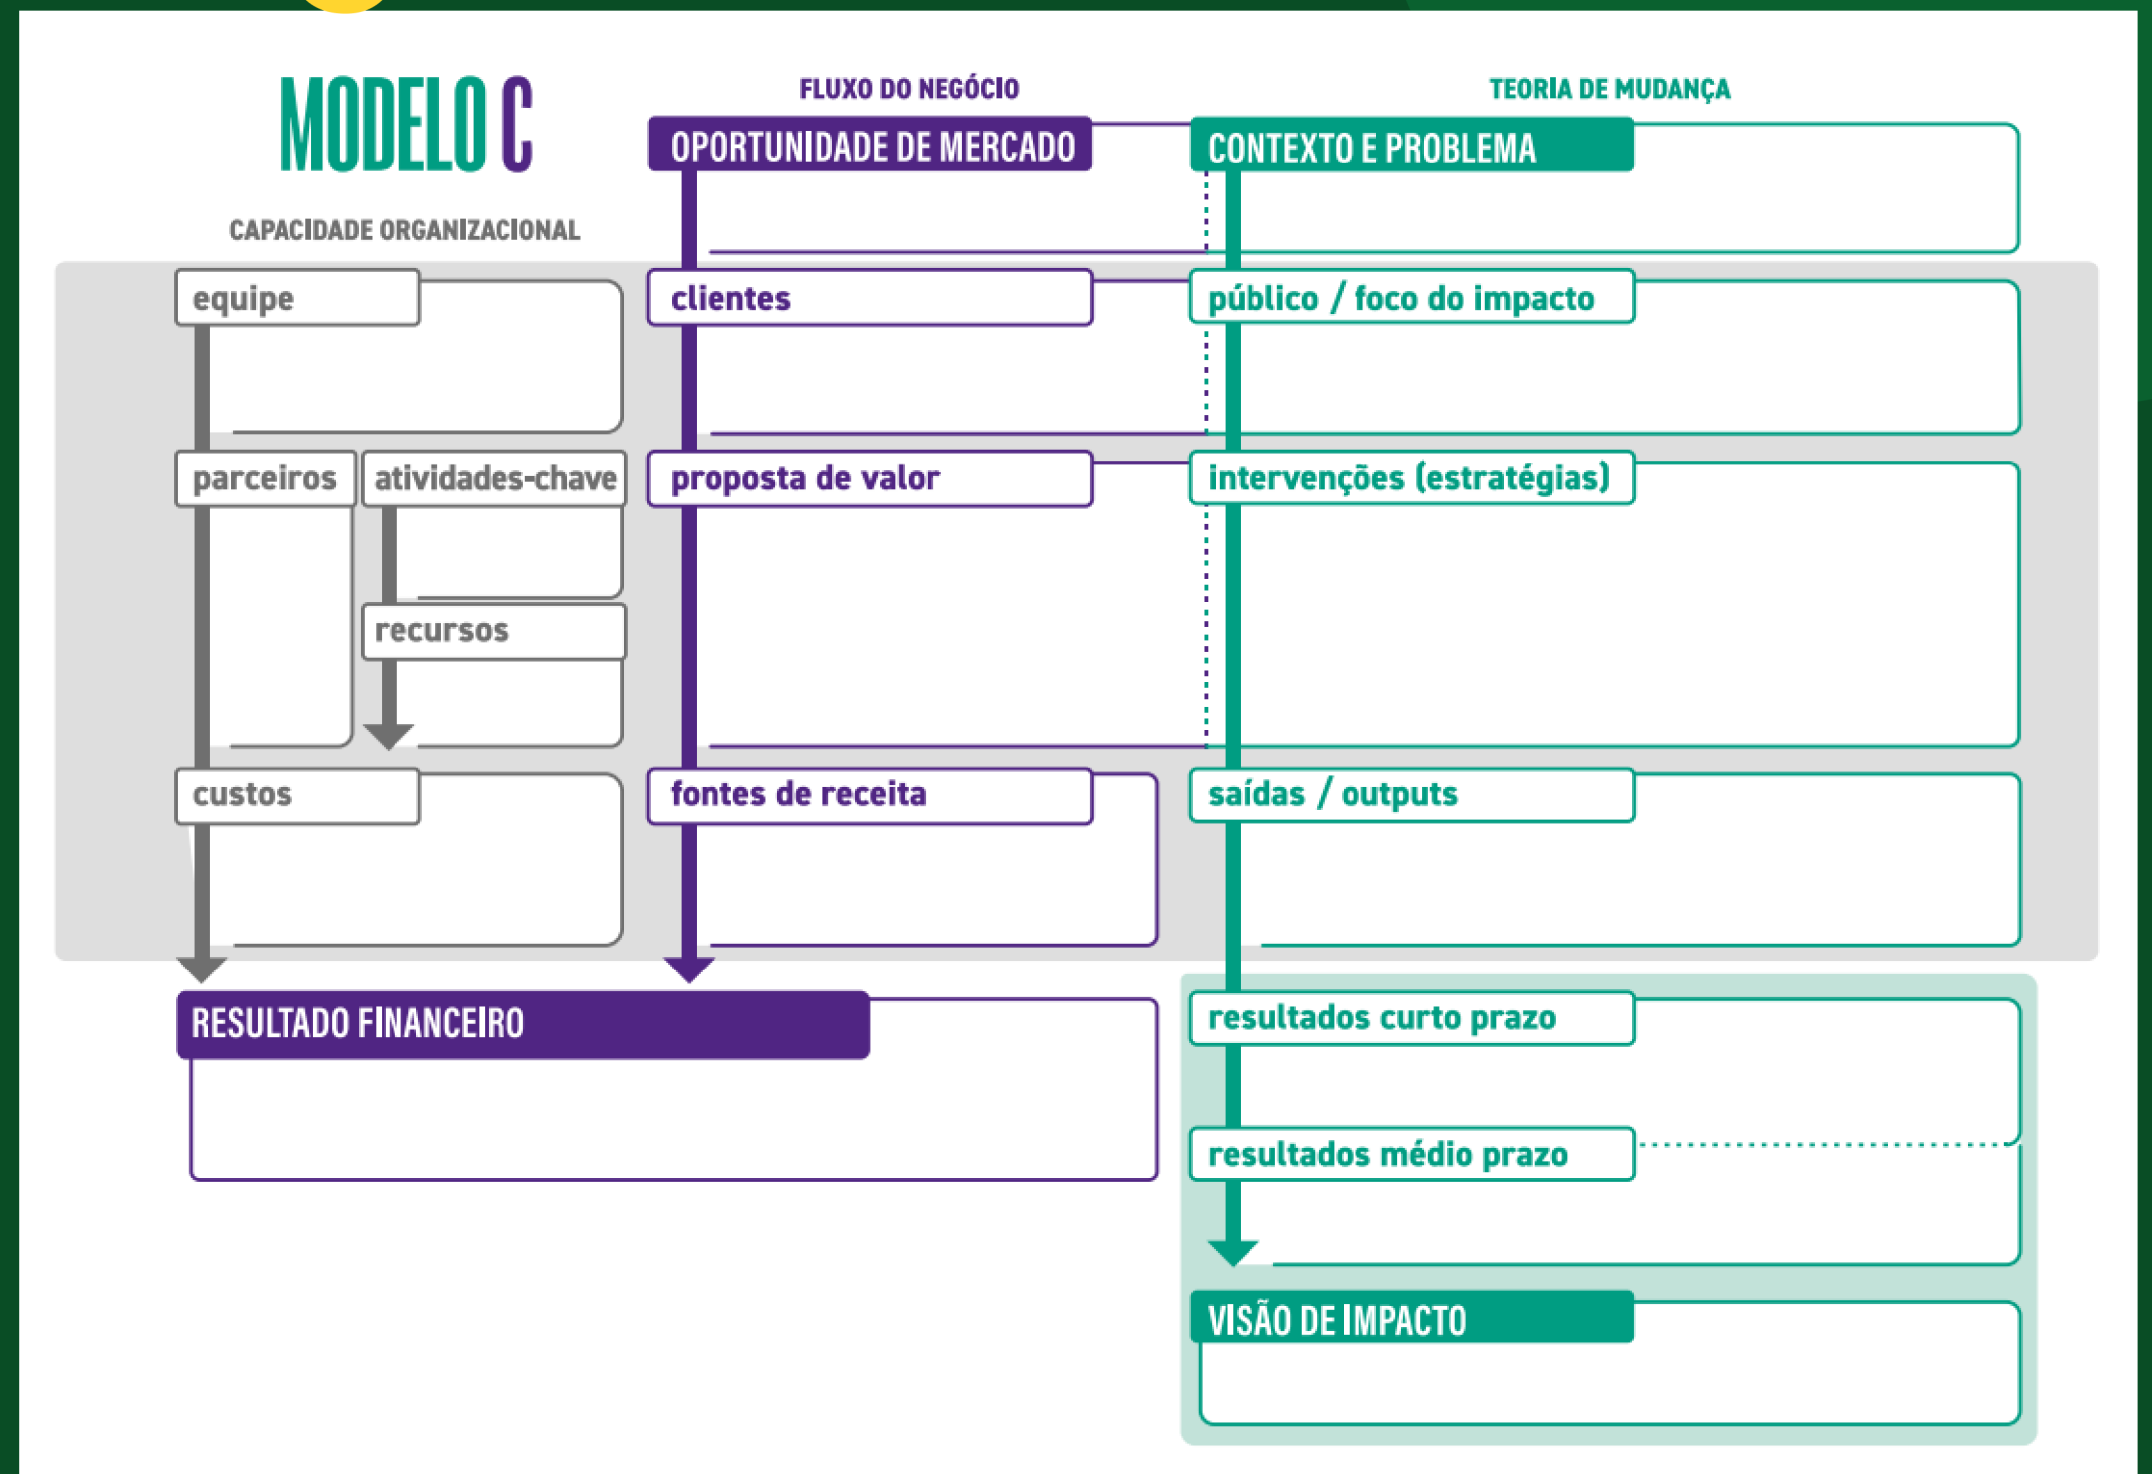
MODELO C

CAPACIDADE ORGANIZACIONAL

FLUXO DO NEGÓCIO

TEORIA DE MUDANÇA

OPORTUNIDADE DE MERCADO

CONTEXTO E PROBLEMA

equipe

clientes

público / foco do impacto

parceiros

atividades-chave

proposta de valor

intervenções (estratégias)

recursos

custos

fontes de receita

saídas / outputs

RESULTADO FINANCEIRO

resultados curto prazo

resultados médio prazo

VISÃO DE IMPACTO